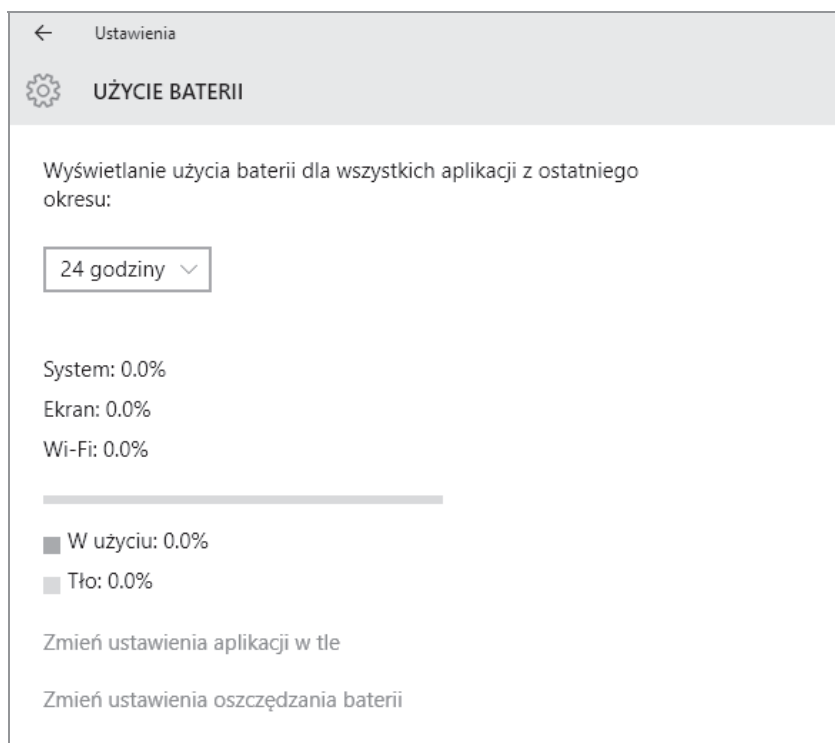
←  Ustawienia

UŻYCIE BATERII

Wyświetlanie użycia baterii dla wszystkich aplikacji z ostatniego okresu:

24 godziny

System: 0.0%

Ekran: 0.0%

Wi-Fi: 0.0%

W użyciu: 0.0%

Tło: 0.0%

Zmień ustawienia aplikacji w tle

Zmień ustawienia oszczędzania baterii